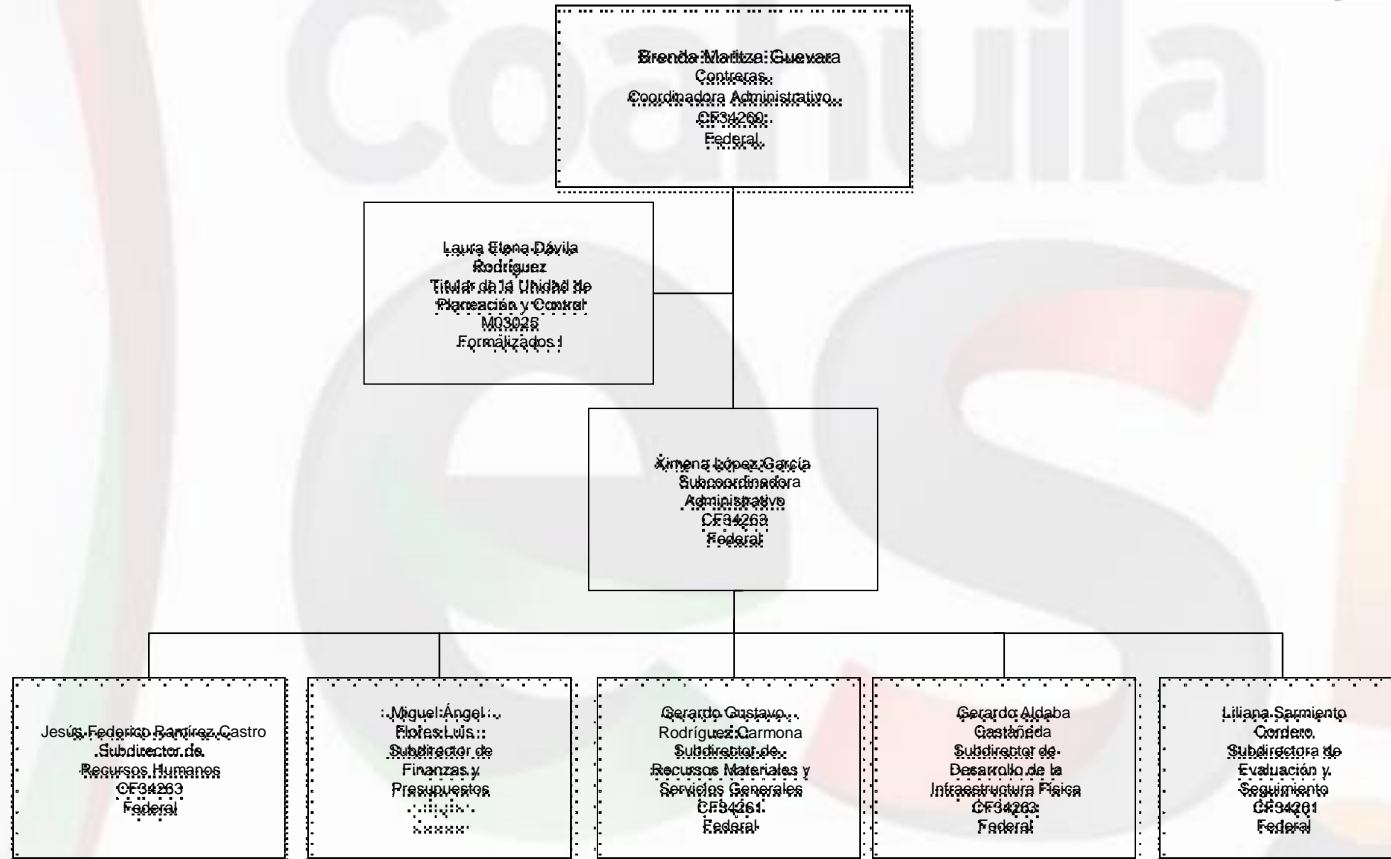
Coahuila

Brenda Maritza Guevara Contreras
Coordinadora Administrativo
CF34260
Federal

Laura Elena Dávila Rodríguez
Titular de la Unidad de Planeación y Control
M03025
Formalizados I

Ximena López García
Subcoordinadora Administrativo
CF34263
Federal

Jesús Federico Ramírez Castro
Subdirector de Recursos Humanos
CF34263
Federal

Miguel Ángel Flores Luis
Subdirector de Finanzas y Presupuestos
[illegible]
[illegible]

Gerardo Gustavo Rodríguez Carmona
Subdirector de Recursos Materiales y Servicios Generales
CF34261
Federal

Gerardo Aldaba Castañeda
Subdirector de Desarrollo de la Infraestructura Física
CF34263
Federal

Liliana Sarmiento Cordero
Subdirectora de Evaluación y Seguimiento
CF34261
Federal